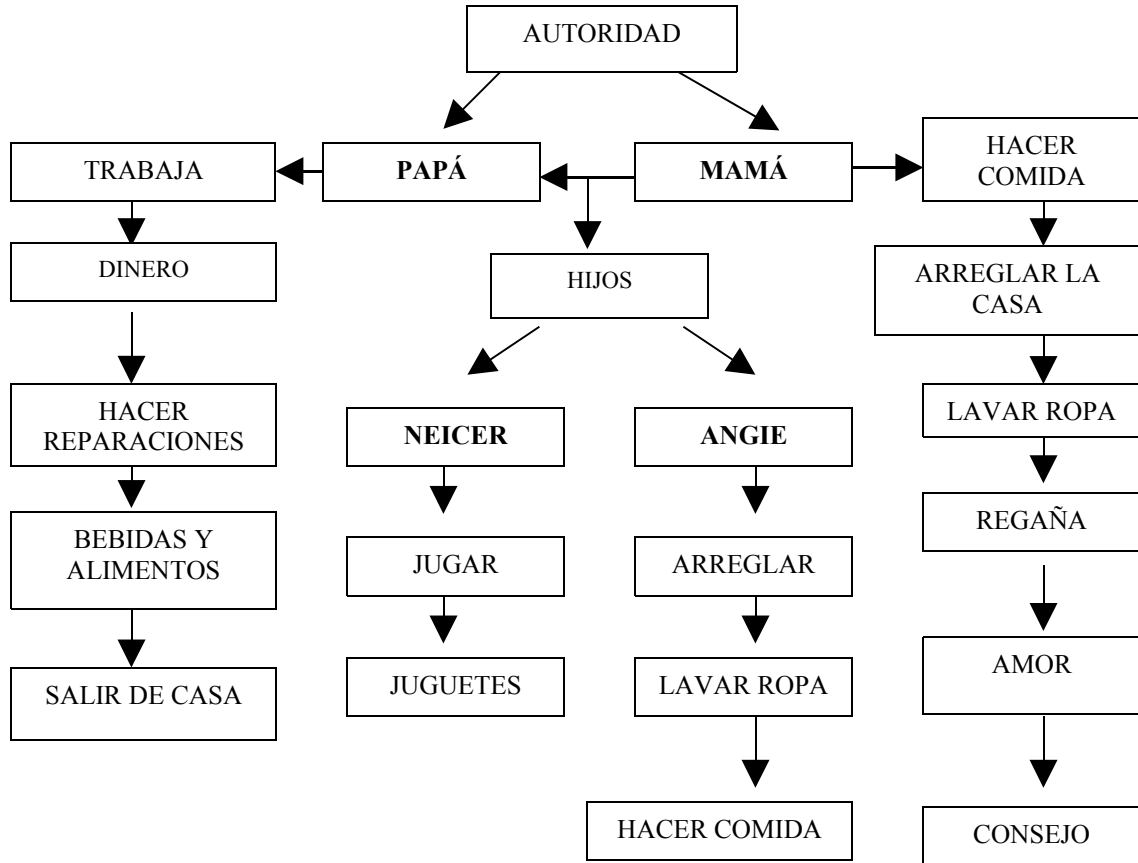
AUTORIDAD

TRABAJA

PAPÁ

MAMÁ

HACER COMIDA

DINERO

HIJOS

ARREGLAR LA CASA

HACER REPARACIONES

NEICER

ANGIE

LAVAR ROPA

BEBIDAS Y ALIMENTOS

JUGAR

ARREGLAR

REGAÑA

SALIR DE CASA

JUGUETES

LAVAR ROPA

AMOR

HACER COMIDA

CONSEJO